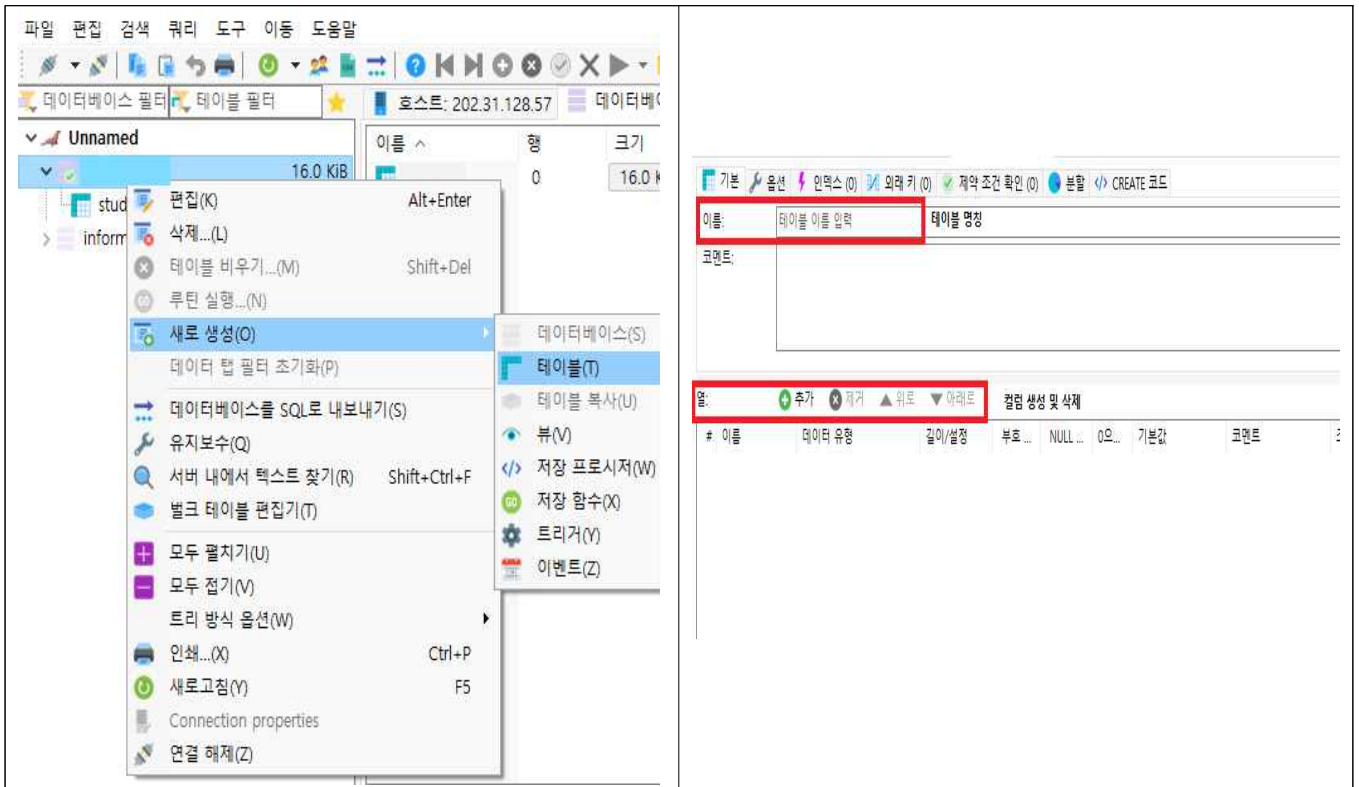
파일 편집 검색 쿼리 도구 이동 도움말

데이터베이스 필터 테이블 필터 호스트: 202.31.128.57 데이터베이

Unnamed
16.0 KiB
stud
inform

이름 행 크기
0 16.0 K

편집(K) Alt+Enter
삭제...(L)
테이블 비우기...(M) Shift+Del
루틴 실행...(N)
새로 생성(O)
데이터 탭 필터 초기화(P)
데이터베이스를 SQL로 내보내기(S)
유지보수(Q)
서버 내에서 텍스트 찾기(R) Shift+Ctrl+F
벌크 테이블 편집기(T)
모두 펼치기(U)
모두 접기(V)
트리 방식 옵션(W)
인쇄...(X) Ctrl+P
새로고침(Y) F5
Connection properties
연결 해제(Z)

데이터베이스(S)
테이블(T)
테이블 복사(U)
뷰(V)
저장 프로시저(W)
저장 함수(X)
트리거(Y)
이벤트(Z)

기본 옵션 인덱스 (0) 외래 키 (0) 제약 조건 확인 (0) 분할 CREATE 코드

이름: 테이블 이름 입력 테이블 명칭
코멘트:

열: 추가 제거 위로 아래로 컬럼 생성 및 삭제

| # | 이름 | 데이터 유형 | 길이/설정 | 부호... | NULL ... | 0으... | 기본값 | 코멘트 |
|---|---|---|---|---|---|---|---|---|